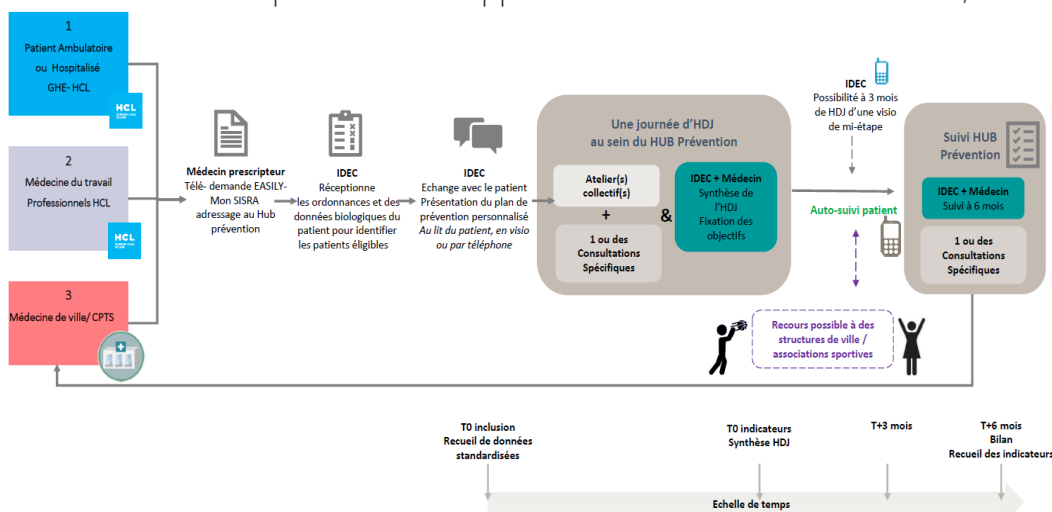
1
Patient Ambulatoire ou Hospitalisé GHE- HCL

HCL

2
Médecine du travail Professionnels HCL

HCL

3
Médecine de ville/ CPTS

Médecin prescripteur
Télé- demande EASILY- Mon SISRA adressage au Hub prévention

IDEC
Réceptionne les ordonnances et des données biologiques du patient pour identifier les patients éligibles

IDEC
Echange avec le patient Présentation du plan de prévention personnalisé
Au lit du patient, en visio ou par téléphone

Une journée d'HDJ au sein du HUB Prévention

Atelier(s) collectif(s)

+

1 ou des Consultations Spécifiques

&

IDEC + Médecin
Synthèse de l'HDJ
Fixation des objectifs

IDEC
Possibilité à 3 mois de HDJ d'une visio de mi-étape

Auto-suivi patient

Suivi HUB Prévention

IDEC + Médecin
Suivi à 6 mois

1 ou des Consultations Spécifiques

Recours possible à des structures de ville / associations sportives

T0 inclusion
Recueil de données standardisées

T0 indicateurs
Synthèse HDJ

T+3 mois

T+6 mois
Bilan
Recueil des indicateurs

Echelle de temps